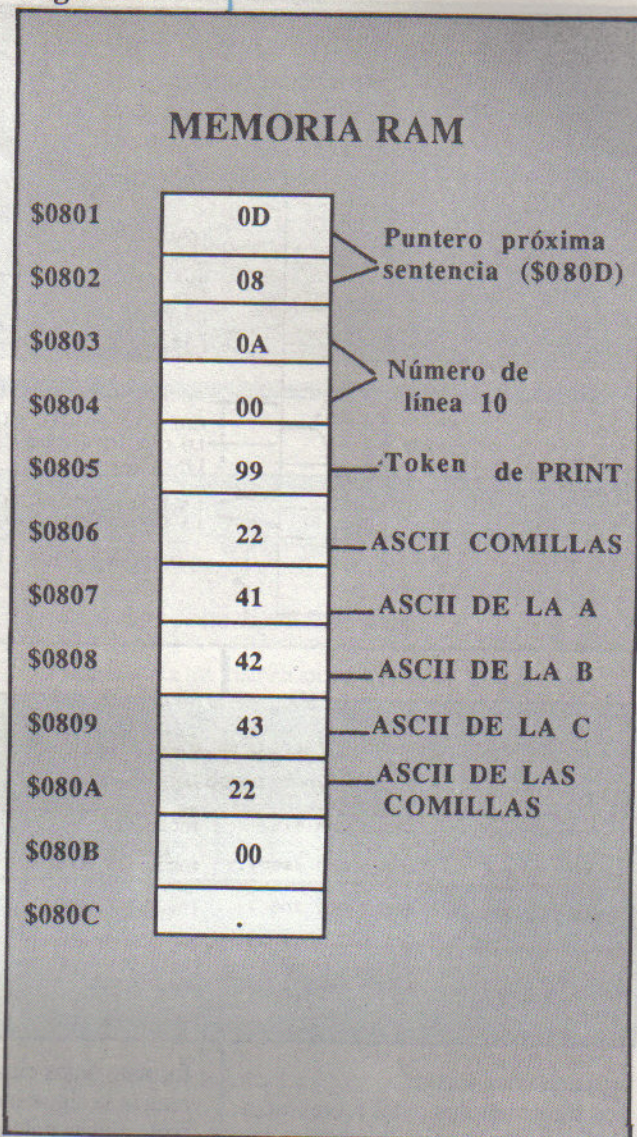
MEMORIA RAM

$0801 0D
$0802 08
Puntero próxima sentencia ($080D)

$0803 0A
$0804 00
Número de línea 10

$0805 99
Token de PRINT

$0806 22
ASCII COMILLAS

$0807 41
ASCII DE LA A

$0808 42
ASCII DE LA B

$0809 43
ASCII DE LA C

$080A 22
ASCII DE LAS COMILLAS

$080B 00

$080C .